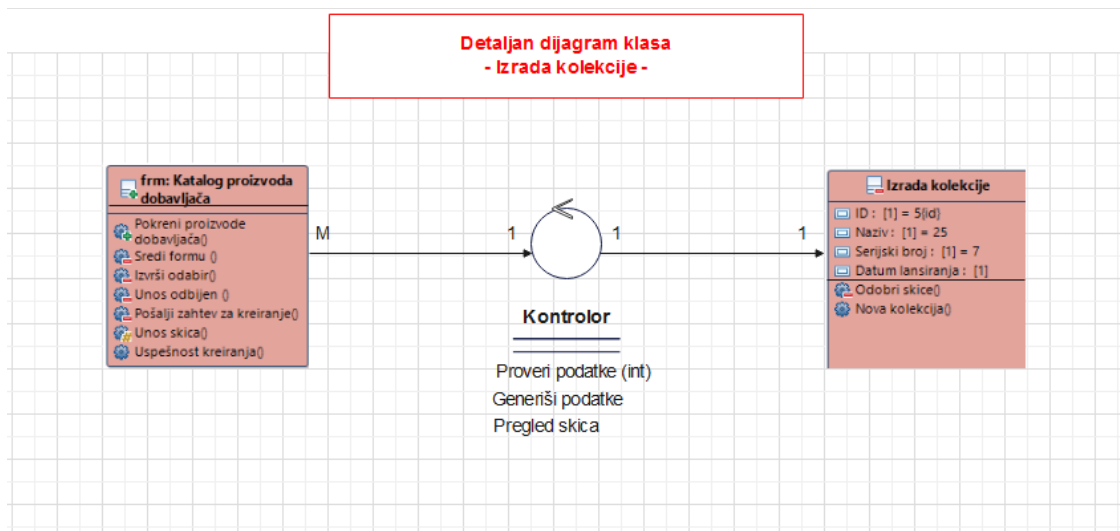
Detaljan dijagram klasa
- Izrada kolekcije -

frm: Katalog proizvoda dobavljača

Pokreni proizvode dobavljača()
Sredi formu ()
Izvrši odabir()
Unos odbijen ()
Pošalji zahtev za kreiranje()
Unos skica()
Uspešnost kreiranja()

M

1

1

1

Kontrolor

Proveri podatke (int)
Generiši podatke
Pregled skica

Izrada kolekcije

ID : [1] = 5{id}
Naziv : [1] = 25
Serijski broj : [1] = 7
Datum lansiranja : [1]
Odobri skice()
Nova kolekcija()